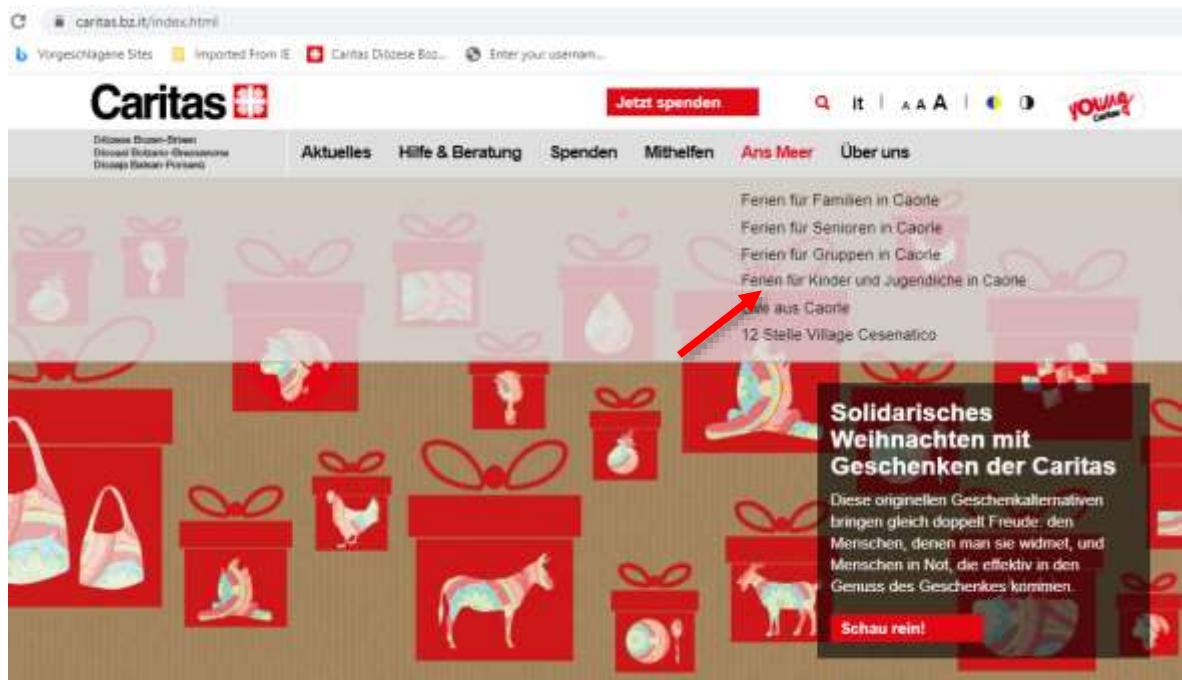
caritas.bz.it/index.html

Vorgeschlagene Sites | Imported From IE | Caritas Diözese Boz... | Enter your usernam...

Caritas

Jetzt spenden

it | A A A

YOUNG Caritas

Diözese Bozen-Brixen
Diocesi Bolzano-Bressanone
Diocesa Balsan-Porsenù

Aktuelles | Hilfe & Beratung | Spenden | Mithelfen | Ans Meer | Über uns

Ferien für Familien in Caorle
Ferien für Senioren in Caorle
Ferien für Gruppen in Caorle
Ferien für Kinder und Jugendliche in Caorle
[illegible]e aus Caorle
12 Stelle Village Cesenatico

Solidarisches Weihnachten mit Geschenken der Caritas

Diese originellen Geschenkalternativen bringen gleich doppelt Freude: den Menschen, denen man sie widmet, und Menschen in Not, die effektiv in den Genuss des Geschenkes kommen.

Schau rein!